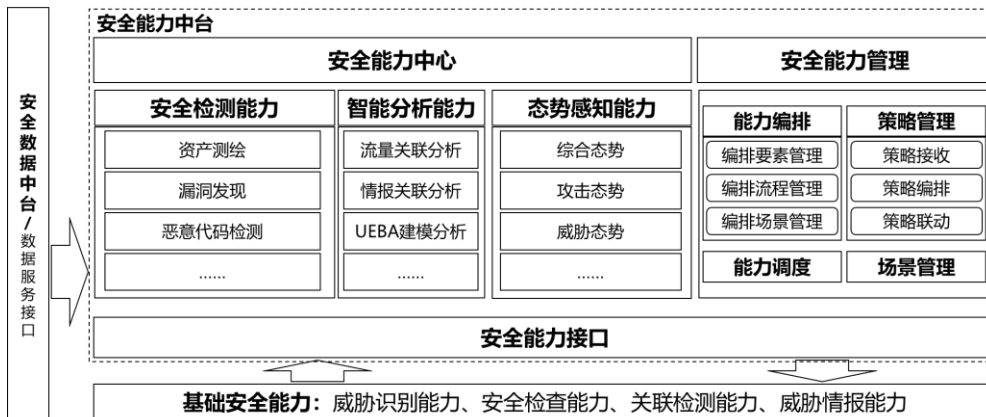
安全数据中台/数据服务接口

安全能力中台

安全能力中心

安全能力管理

安全检测能力
资产测绘
漏洞发现
恶意代码检测
......

智能分析能力
流量关联分析
情报关联分析
UEBA建模分析
......

态势感知能力
综合态势
攻击态势
威胁态势
......

能力编排
编排要素管理
编排流程管理
编排场景管理

策略管理
策略接收
策略编排
策略联动

能力调度

场景管理

安全能力接口

基础安全能力：威胁识别能力、安全检查能力、关联检测能力、威胁情报能力